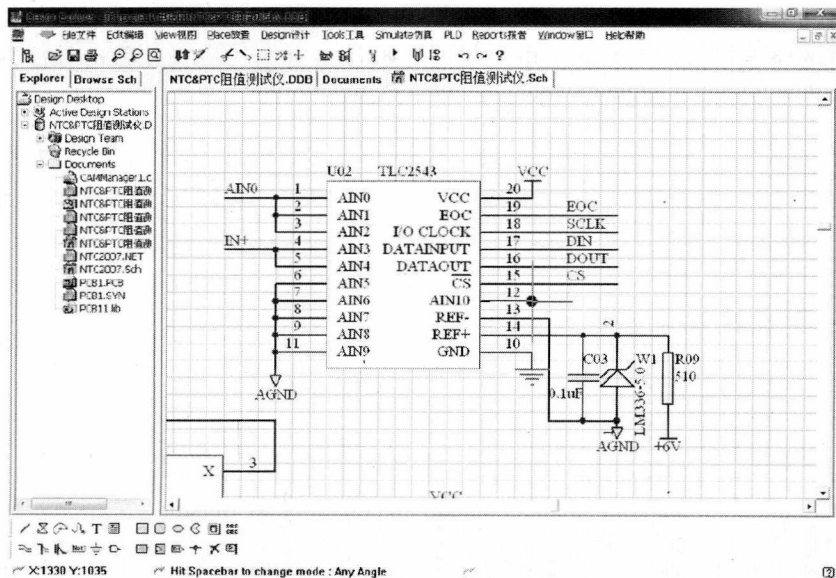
Design Explorer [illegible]

File文件 Edit编辑 View视图 Place放置 Design设计 Tools工具 Simulate仿真 PLD Reports报告 Window窗口 Help帮助

Explorer | Browse Sch

NTC&PTC阻值测试仪.DDD | Documents | NTC&PTC阻值测试仪.Sch

Design Desktop
Active Design Stations
NTC&PTC阻值测试仪.D
Design Team
Recycle Bin
Documents
CAMManager1.c
NTC&PTC阻值测
NTC&PTC阻值测
NTC&PTC阻值测
NTC&PTC阻值测
NTC&PTC阻值测
NTC2007.NET
NTC2007.Sch
PCB1.PCB
PCB1.SYN
PCB11.lib

U02 TLC2543
VCC
AIN0
IN+
1 AIN0
2 AIN1
3 AIN2
4 AIN3
5 AIN4
6 AIN5
7 AIN6
8 AIN7
9 AIN8
11 AIN9
VCC 20
EOC 19
I/O CLOCK 18
DATAINPUT 17
DATAOUT 16
$\overline{CS}$ 15
AIN10 12
REF- 13
REF+ 14
GND 10
EOC
SCLK
DIN
DOUT
CS
AGND
2
C03
0.1uF
W1
LM336-5.0
R09
510
AGND
+6V
X
3
VCC

X:1330 Y:1035
Hit Spacebar to change mode : Any Angle